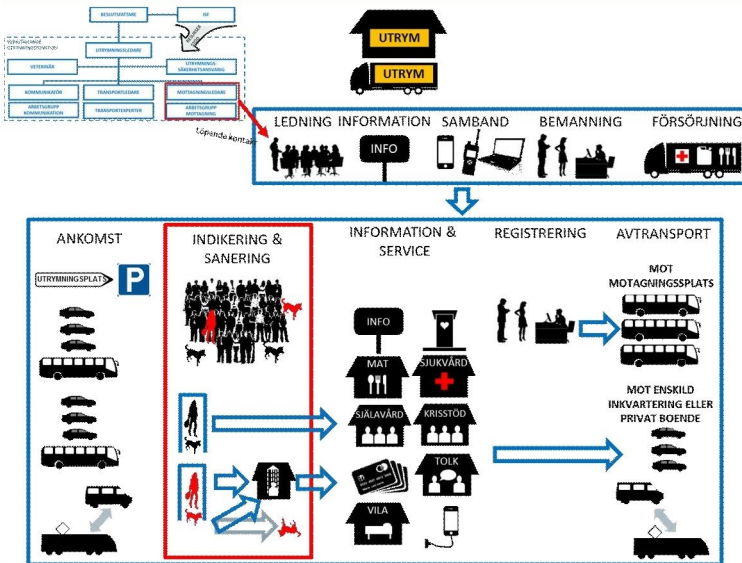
BESLUTSFATTARE
ISF
UTRYMNINGSLEDARE
VETERINÄR
UTRYMNINGSSÄKERHETSANSVARIG
KOMMUNIKATÖR
TRANSPORTLEDARE
MOTTAGNINGSLEDARE
ARBETSGRUPP KOMMUNIKATION
TRANSPORTEXPERTER
ARBETSGRUPP MOTTAGNING
Löpande kontakt

UTRYM
UTRYM

LEDNING INFORMATION SAMBAND BEMANNING FÖRSÖRJNING
INFO

ANKOMST
UTRYMNINGSPLATS
P

INDIKERING & SANERING

INFORMATION & SERVICE
INFO
MAT
SJUKVÅRD
SJÄLAVÅRD
KRISSTÖD
TOLK
VILA

REGISTRERING

AVTRANSPORT
MOT MOTAGNINGSSPLATS
MOT ENSKILD INKVARTERING ELLER PRIVAT BOENDE